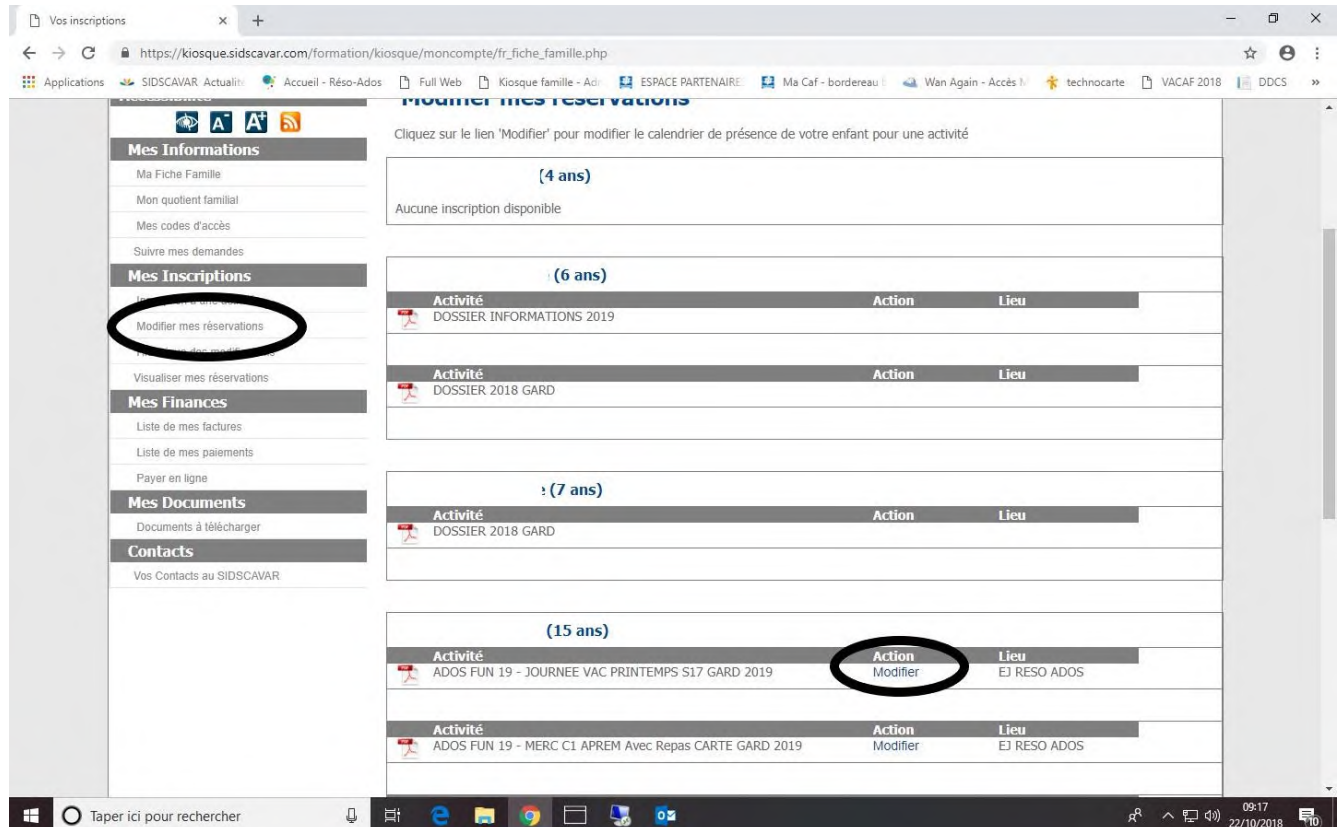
Vos inscriptions × +

https://kiosque.sidscavar.com/formation/kiosque/moncompte/fr_fiche_famille.php

Applications SIDSCAVAR Actualit Accueil - Réso-Ados Full Web Kiosque famille - Adr ESPACE PARTENAIRE Ma Caf - bordereau Wan Again - Accès technocarte VACAF 2018 DDCS »

Modifier mes réservations

Cliquez sur le lien 'Modifier' pour modifier le calendrier de présence de votre enfant pour une activité

Mes Informations
Ma Fiche Famille
Mon quotient familial
Mes codes d'accès
Suivre mes demandes
Mes Inscriptions
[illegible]
Modifier mes réservations
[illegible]
Visualiser mes réservations
Mes Finances
Liste de mes factures
Liste de mes paiements
Payer en ligne
Mes Documents
Documents à télécharger
Contacts
Vos Contacts au SIDSCAVAR

(4 ans)
Aucune inscription disponible

(6 ans)

| Activité | Action | Lieu |
|---|---|---|
| DOSSIER INFORMATIONS 2019 | | |

| Activité | Action | Lieu |
|---|---|---|
| DOSSIER 2018 GARD | | |

(7 ans)

| Activité | Action | Lieu |
|---|---|---|
| DOSSIER 2018 GARD | | |

(15 ans)

| Activité | Action | Lieu |
|---|---|---|
| ADOS FUN 19 - JOURNEE VAC PRINTEMPS S17 GARD 2019 | Modifier | EJ RESO ADOS |

| Activité | Action | Lieu |
|---|---|---|
| ADOS FUN 19 - MERC C1 APREM Avec Repas CARTE GARD 2019 | Modifier | EJ RESO ADOS |

Taper ici pour rechercher

09:17
22/10/2018